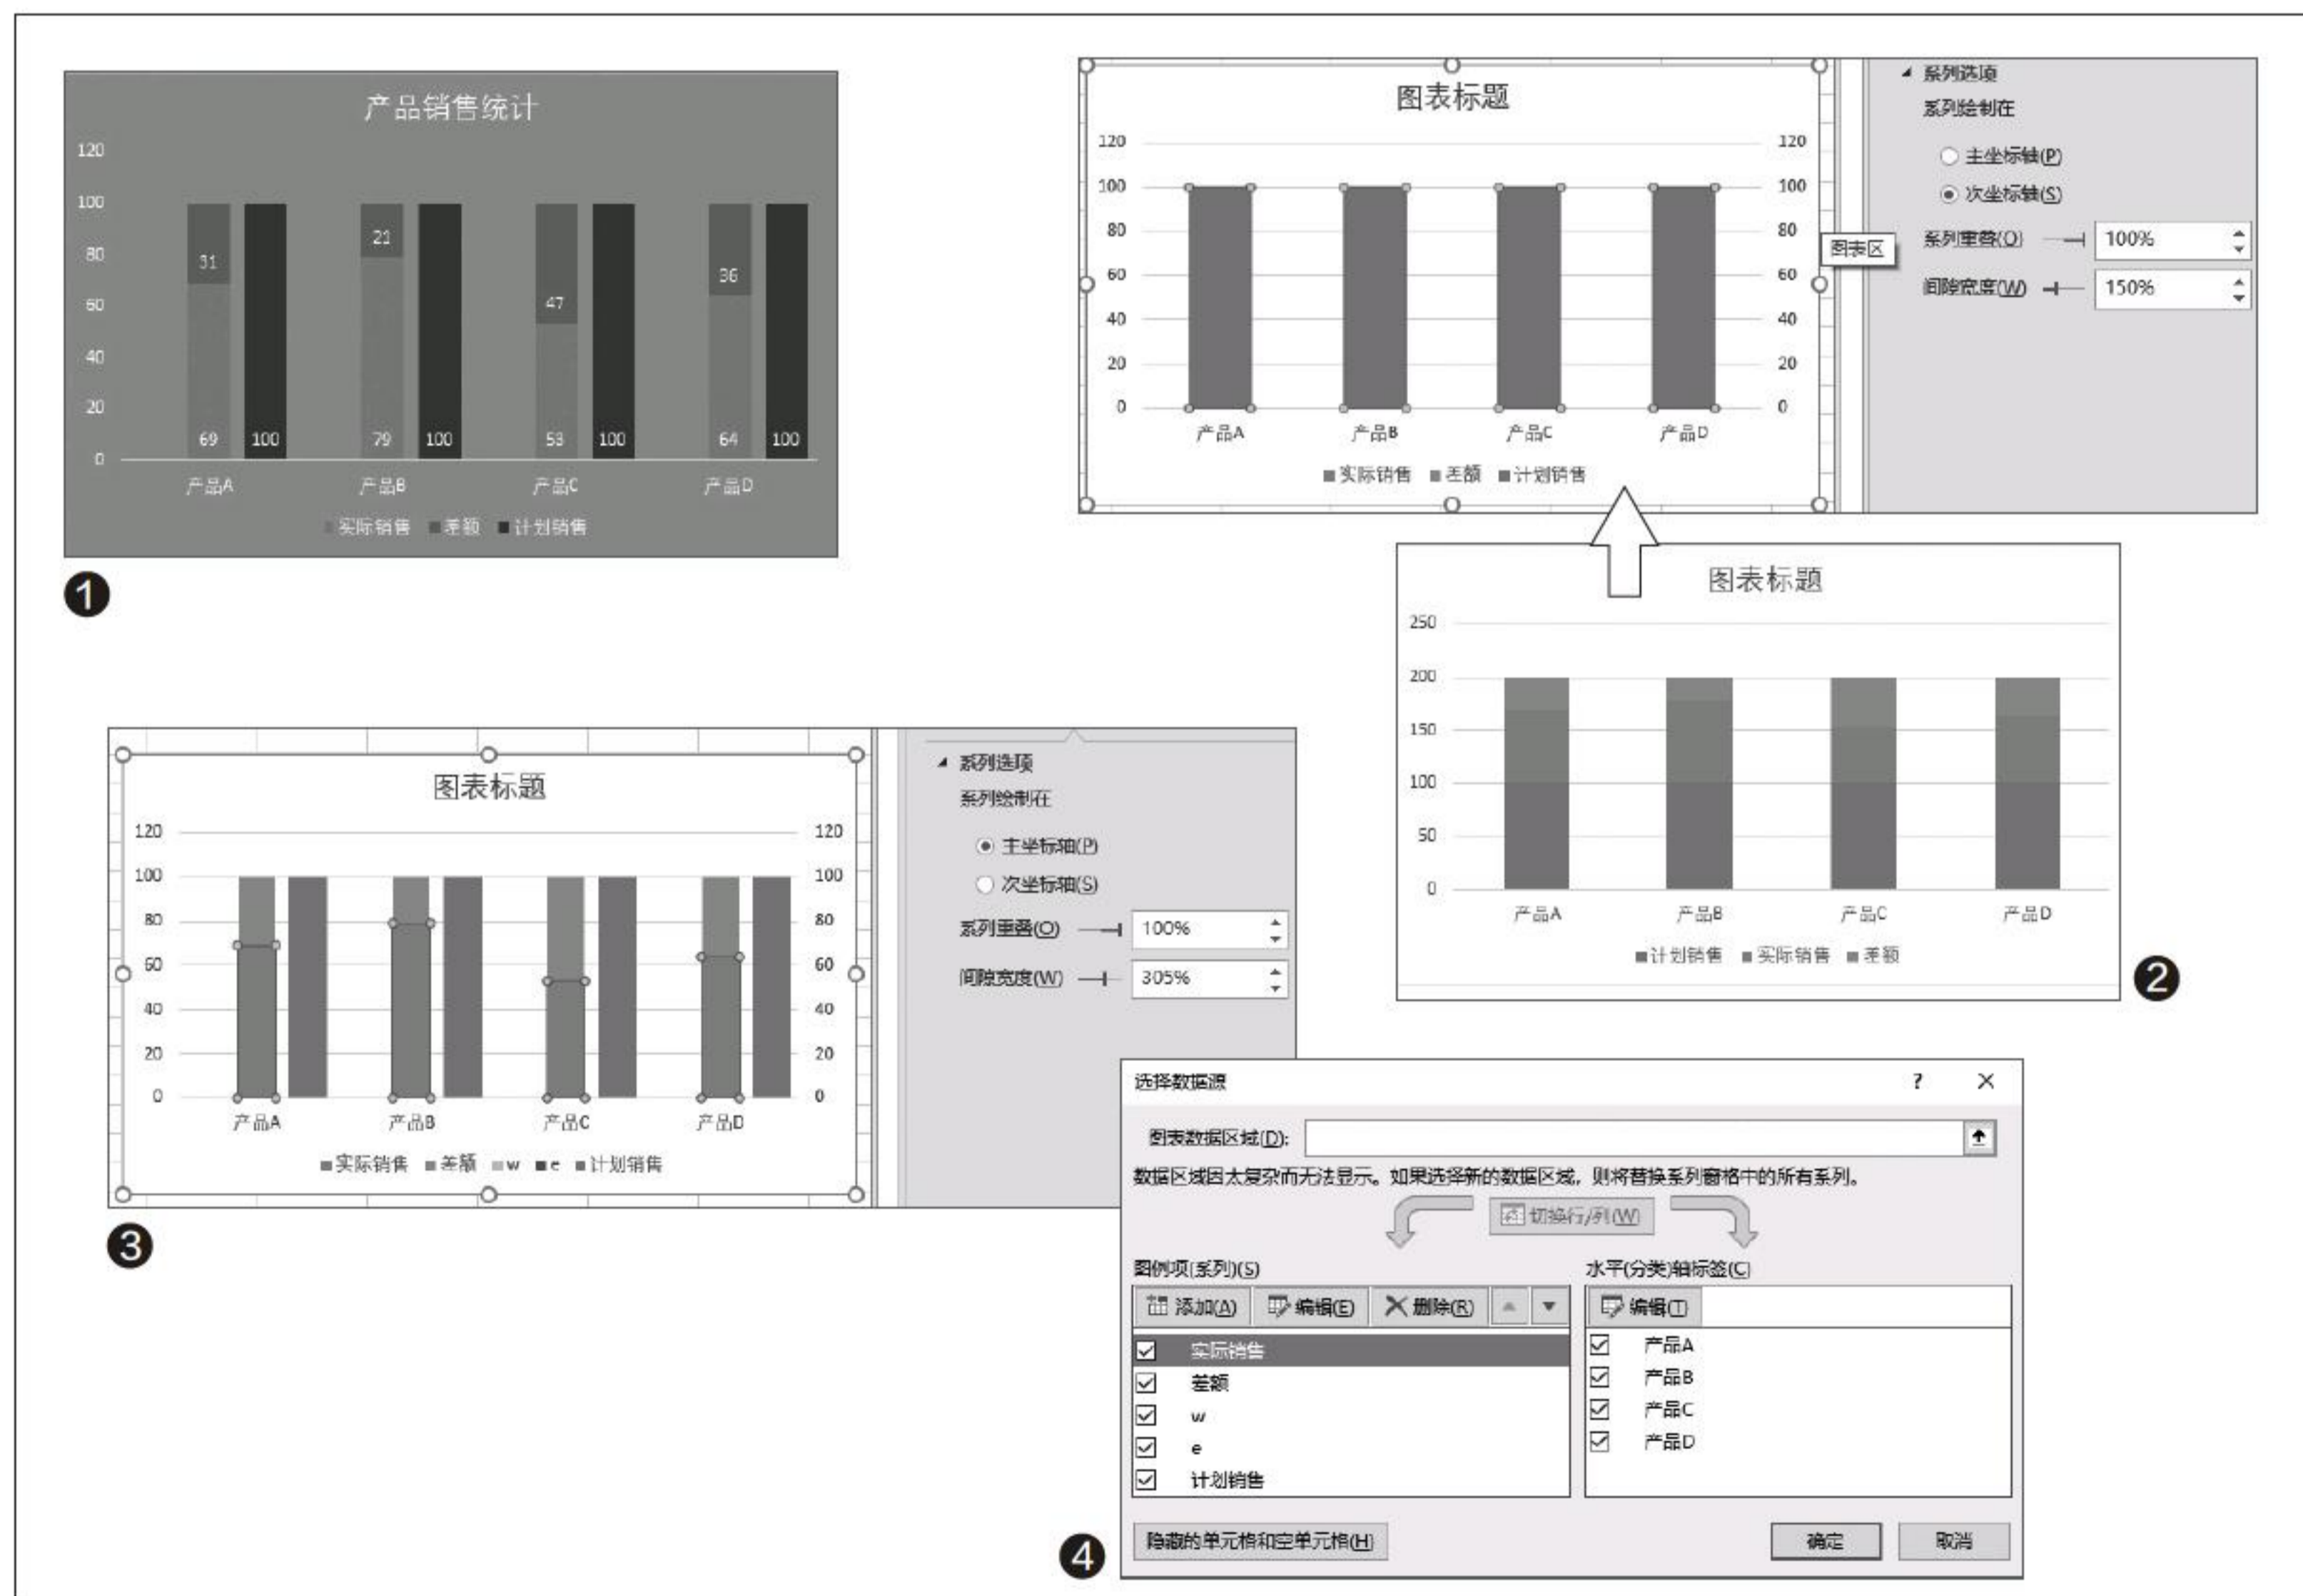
产品销售统计

120
100
80
60
40
20
0

31
21
47
36
69 100
79 100
53 100
64 100

产品A 产品B 产品C 产品D

实际销售 差额 计划销售

❶

图表标题

120 100 80 60 40 20 0

产品A 产品B 产品C 产品D

实际销售 差额 计划销售

图表区

系列选项
系列绘制在
主坐标轴(P)
次坐标轴(S)
系列重叠(O) 100%
间隙宽度(W) 150%

图表标题

250 200 150 100 50 0

产品A 产品B 产品C 产品D

计划销售 实际销售 差额

❷

图表标题

120 100 80 60 40 20 0

产品A 产品B 产品C 产品D

实际销售 差额 w e 计划销售

系列选项
系列绘制在
主坐标轴(P)
次坐标轴(S)
系列重叠(O) 100%
间隙宽度(W) 305%

❸

选择数据源 ? ×

图表数据区域(D):
数据区域因太复杂而无法显示。如果选择新的数据区域，则将替换系列窗格中的所有系列。

切换行/列(W)

图例项(系列)(S)
添加(A) 编辑(E) 删除(R)
实际销售
差额
w
e
计划销售

水平(分类)轴标签(C)
编辑(T)
产品A
产品B
产品C
产品D

隐藏的单元格和空单元格(H)
确定 取消

❹